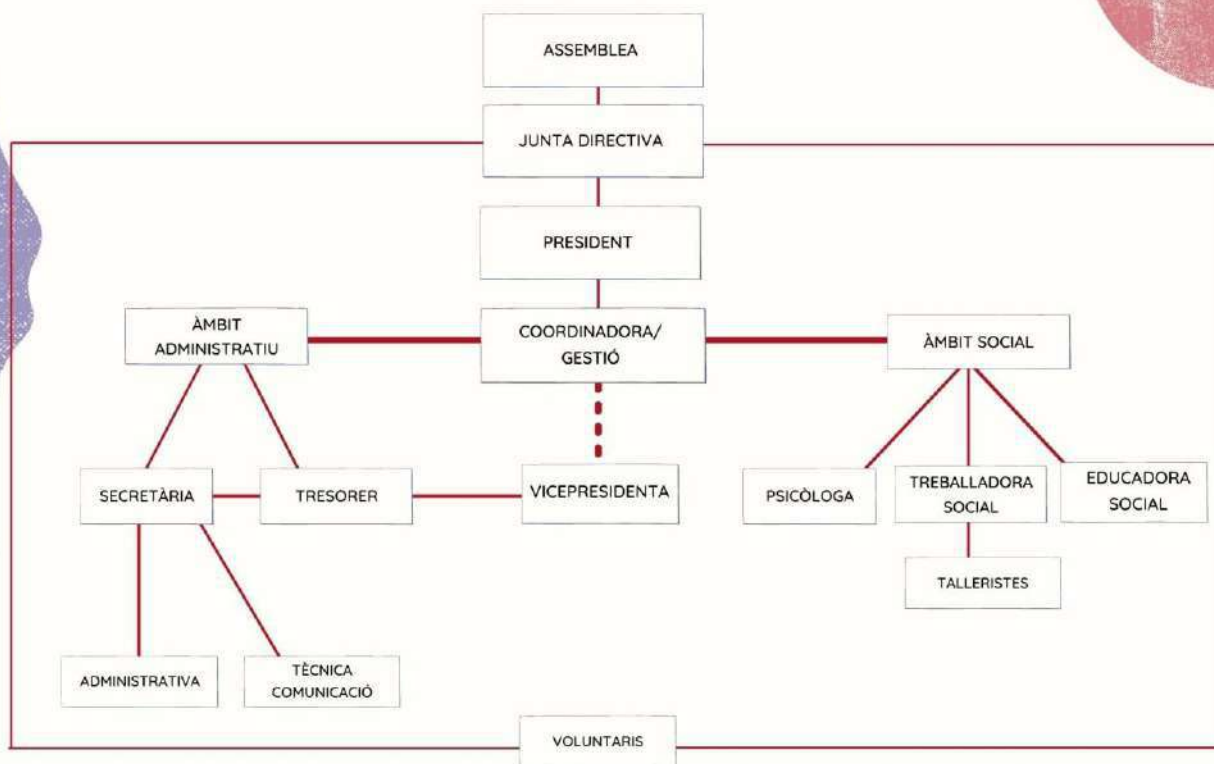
ASSEMBLEA

JUNTA DIRECTIVA

PRESIDENT

ÀMBIT ADMINISTRATIU

COORDINADORA/ GESTIÓ

ÀMBIT SOCIAL

SECRETÀRIA

TRESORER

VICEPRESIDENTA

PSICÒLOGA

TREBALLADORA SOCIAL

EDUCADORA SOCIAL

TALLERISTES

ADMINISTRATIVA

TÈCNICA COMUNICACIÓ

VOLUNTARIS